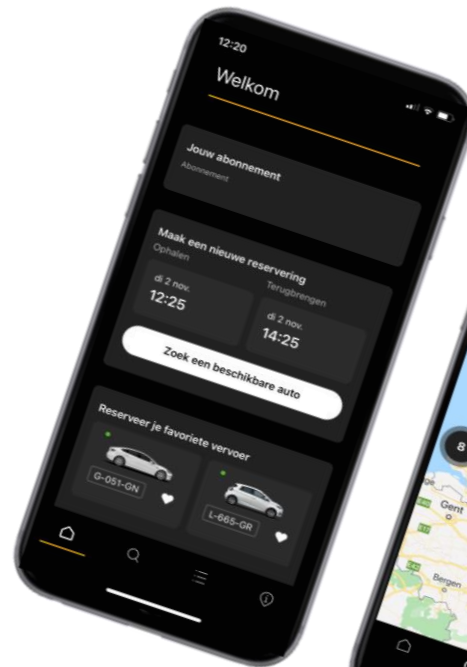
12:20

Welkom

Jouw abonnement
Abonnement

Maak een nieuwe reservering
Ophalen
di 2 nov.
12:25
Terugbrengen
di 2 nov.
14:25

Zoek een beschikbare auto

Reserveer je favoriete vervoer
G-051-GN
L-665-GR

8
Gent
Bergen